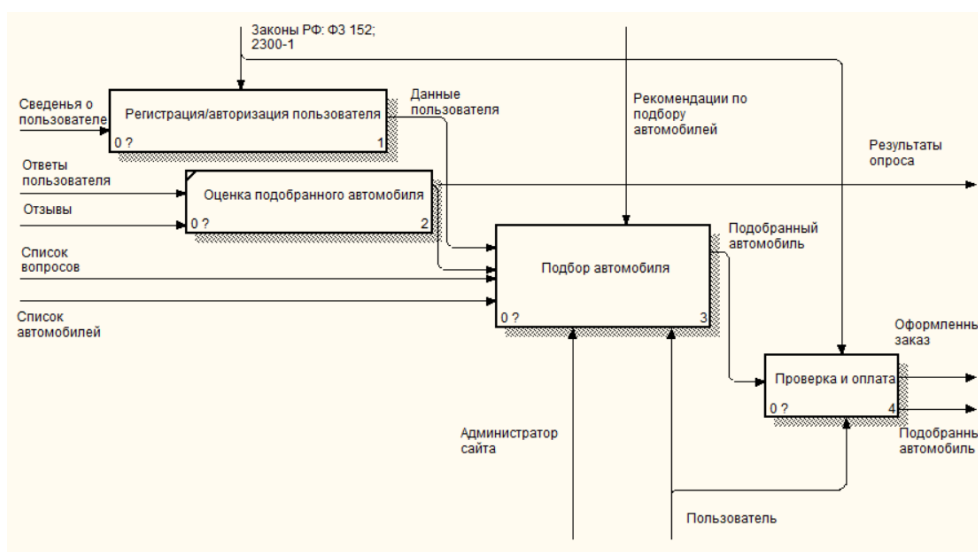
Законы РФ: ФЗ 152; 2300-1

Сведенья о пользователе

Регистрация/авторизация пользователя

0 ?

1

Данные пользователя

Рекомендации по подбору автомобилей

Результаты опроса

Ответы пользователя

Оценка подобранного автомобиля

Отзывы

0 ?

2

Подобранный автомобиль

Список вопросов

Подбор автомобиля

Список автомобилей

0 ?

3

Оформленн заказ

Проверка и оплата

0 ?

4

Подобранн автомобиль

Администратор сайта

Пользователь